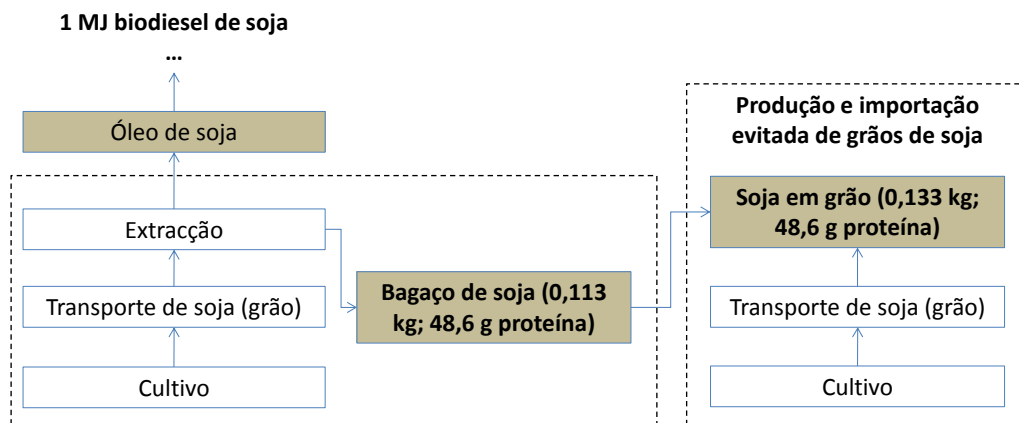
1 MJ biodiesel de soja

...

Óleo de soja

Extracção

Transporte de soja (grão)

Cultivo

Bagaço de soja (0,113 kg; 48,6 g proteína)

Produção e importação evitada de grãos de soja

Soja em grão (0,133 kg; 48,6 g proteína)

Transporte de soja (grão)

Cultivo